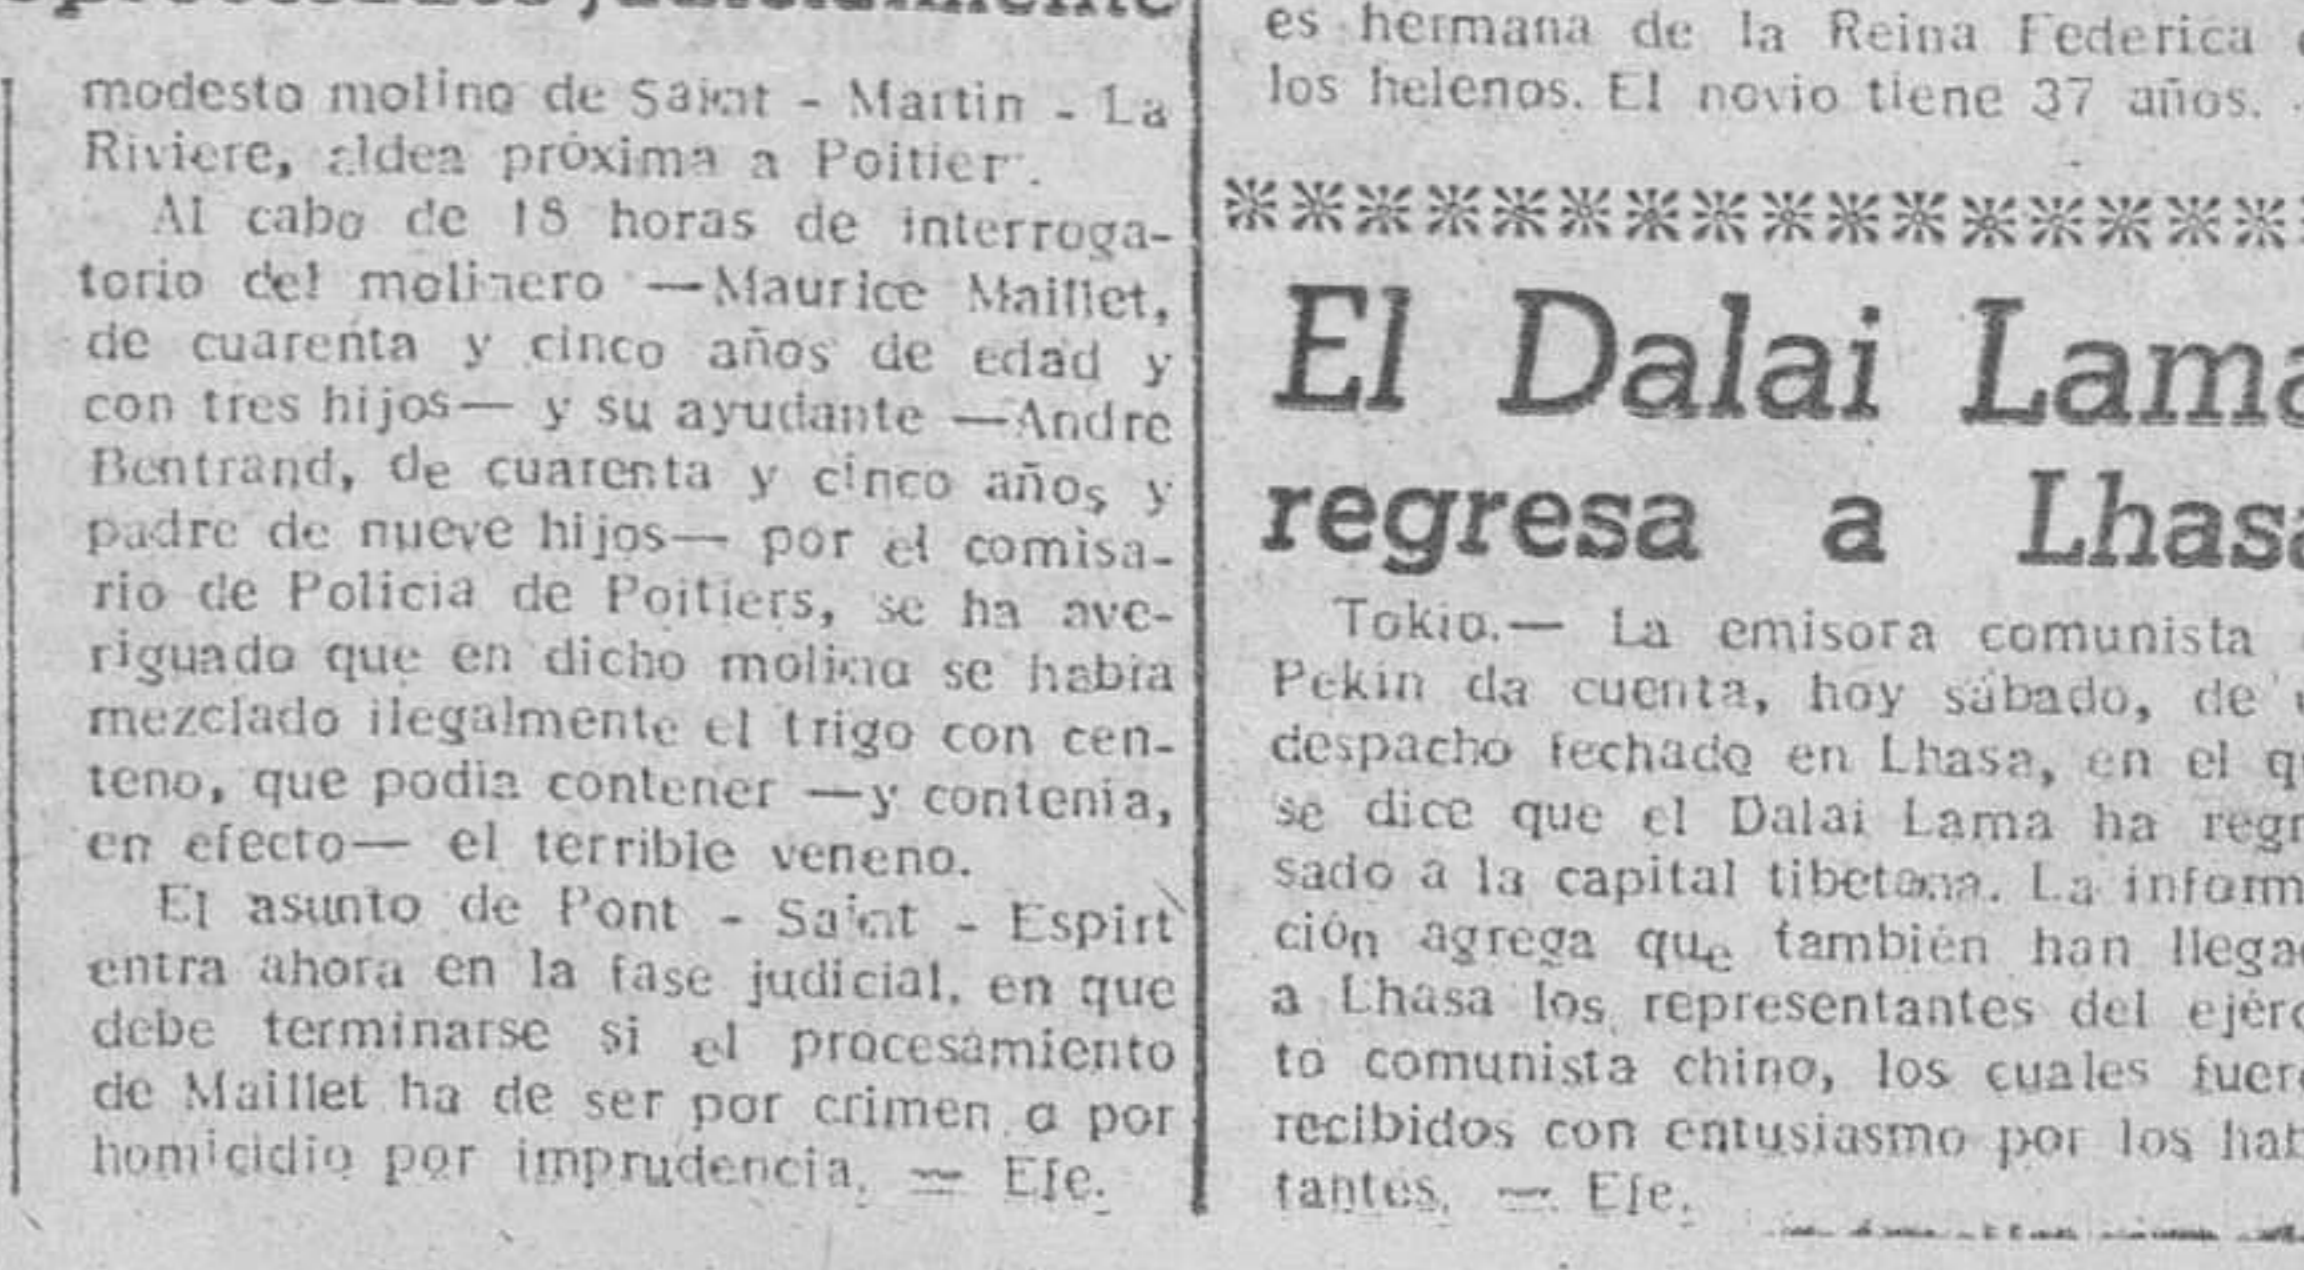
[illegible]

modesto molino de Saint - Martin - La Riviere, aldea próxima a Poitier.

Al cabo de 18 horas de interrogatorio del molinero —Maurice Maillet, de cuarenta y cinco años de edad y con tres hijos— y su ayudante —Andre Bentrand, de cuarenta y cinco años y padre de nueve hijos— por el comisario de Policia de Poitiers, se ha averiguado que en dicho molino se habia mezclado ilegalmente el trigo con centeno, que podia contener —y contenia, en efecto— el terrible veneno.

El asunto de Pont - Saint - Espirt entra ahora en la fase judicial, en que debe terminarse si el procesamiento de Maillet ha de ser por crimen o por homicidio por imprudencia. — Efe.

es hermana de la Reina Federica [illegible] los helenos. El novio tiene 37 años. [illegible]

El Dalai Lama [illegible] regresa a Lhasa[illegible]

Tokio.— La emisora comunista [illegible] Pekin da cuenta, hoy sábado, de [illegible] despacho fechado en Lhasa, en el q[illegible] se dice que el Dalai Lama ha regr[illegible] sado a la capital tibetana. La inform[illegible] ción agrega que también han llega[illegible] a Lhasa los representantes del ejérc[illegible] to comunista chino, los cuales fuer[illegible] recibidos con entusiasmo por los hab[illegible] tantes. — Efe.